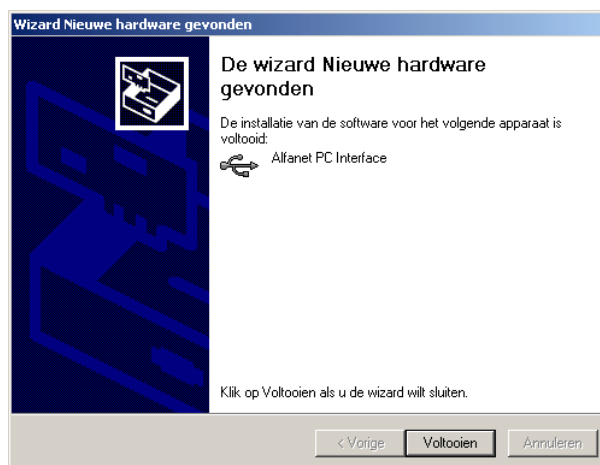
Wizard Nieuwe hardware gevonden

De wizard Nieuwe hardware gevonden

De installatie van de software voor het volgende apparaat is voltooid:

Alfanet PC Interface

Klik op Voltooien als u de wizard wilt sluiten.

< Vorige | Voltooien | Annuleren